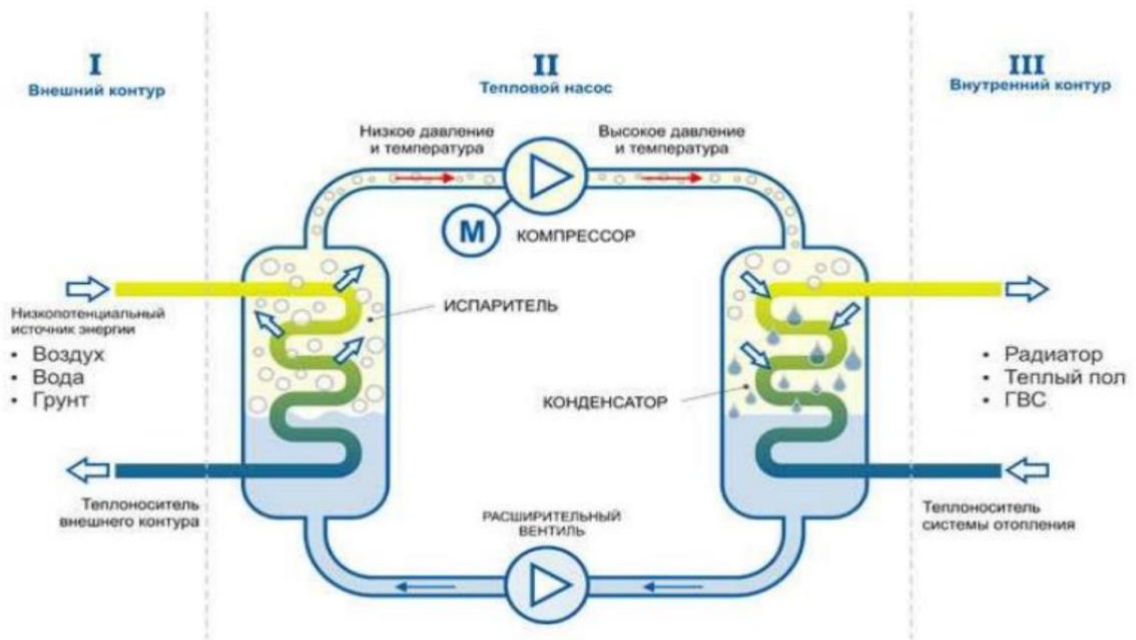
I
Внешний контур

II
Тепловой насос

III
Внутренний контур

Низкое давление и температура

Высокое давление и температура

M

КОМПРЕССОР

Низкопотенциальный источник энергии
• Воздух
• Вода
• Грунт

ИСПАРИТЕЛЬ

КОНДЕНСАТОР

• Радиатор
• Теплый пол
• ГВС

Теплоноситель внешнего контура

РАСШИРИТЕЛЬНЫЙ ВЕНТИЛЬ

Теплоноситель системы отопления